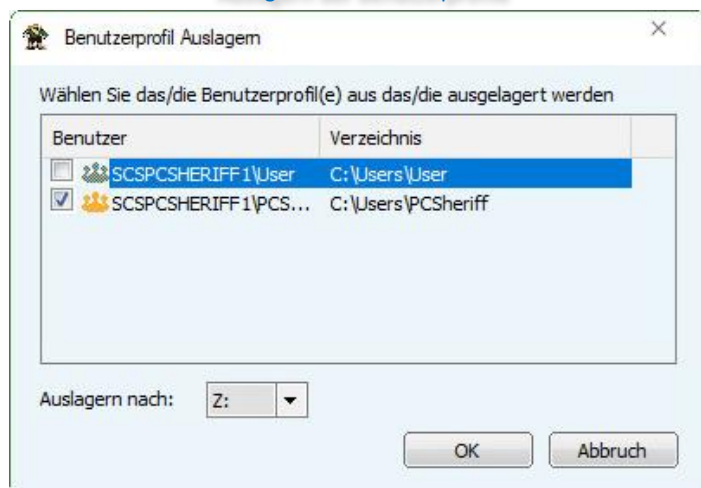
Benutzerprofil Auslagern

×

Wählen Sie das/die Benutzerprofil(e) aus das/die ausgelagert werden

| Benutzer | Verzeichnis |
|---|---|
| SCSPCSHERIFF1\User | C:\Users\User |
| SCSPCSHERIFF1\PCS... | C:\Users\PCSheriff |

Auslagern nach: Z:

OK

Abbruch